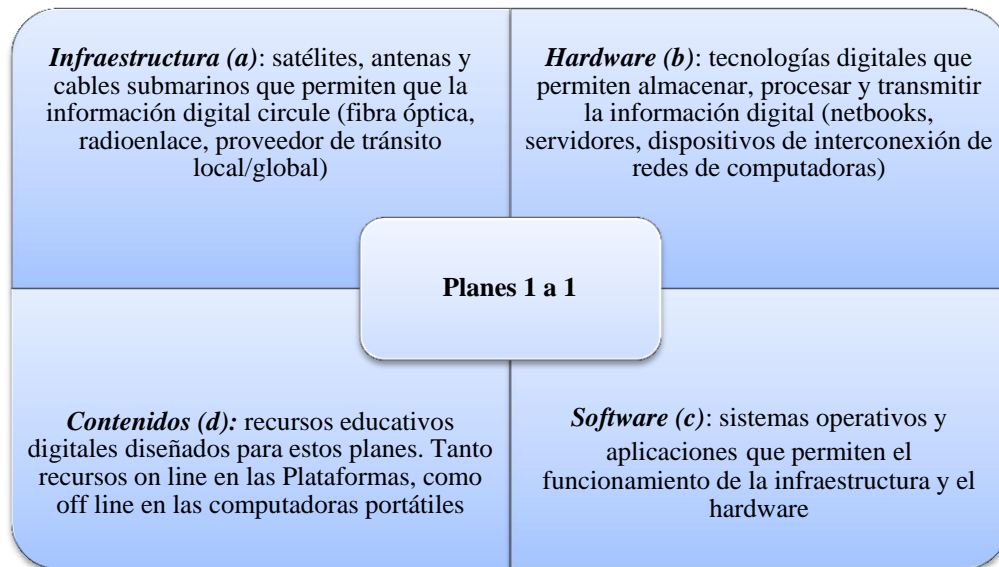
Infraestructura (a): satélites, antenas y cables submarinos que permiten que la información digital circule (fibra óptica, radioenlace, proveedor de tránsito local/global)

Hardware (b): tecnologías digitales que permiten almacenar, procesar y transmitir la información digital (netbooks, servidores, dispositivos de interconexión de redes de computadoras)

Planes 1 a 1

Contenidos (d): recursos educativos digitales diseñados para estos planes. Tanto recursos on line en las Plataformas, como off line en las computadoras portátiles

Software (c): sistemas operativos y aplicaciones que permiten el funcionamiento de la infraestructura y el hardware